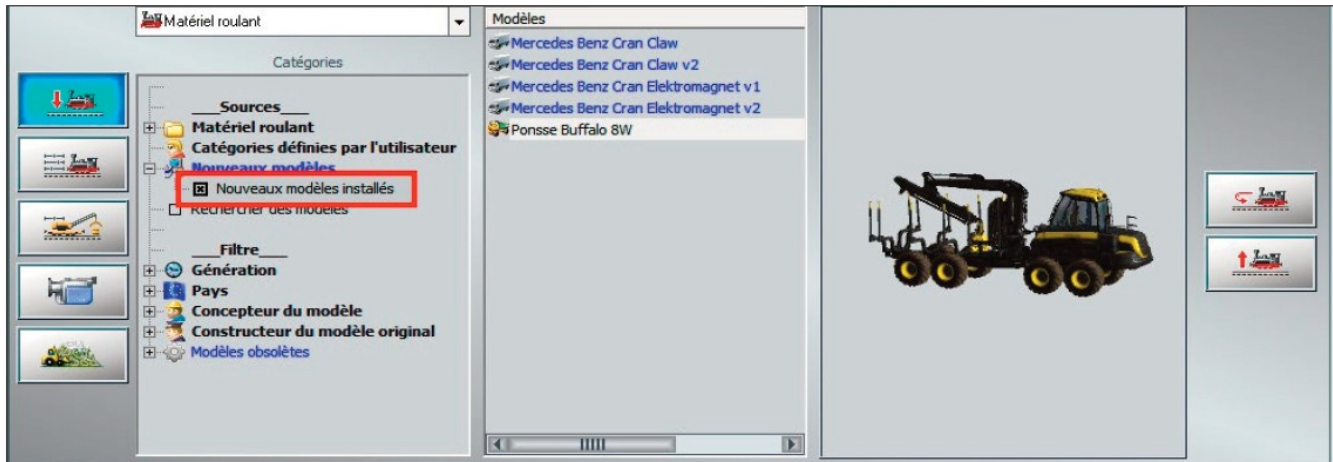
Matériel roulant

Catégories

___Sources___
Matériel roulant
Catégories définies par l'utilisateur
Nouveaux modèles
Nouveaux modèles installés
Rechercher des modèles

___Filtre___
Génération
Pays
Concepteur du modèle
Constructeur du modèle original
Modèles obsolètes

Modèles
Mercedes Benz Cran Claw
Mercedes Benz Cran Claw v2
Mercedes Benz Cran Elektromagnet v1
Mercedes Benz Cran Elektromagnet v2
Ponsse Buffalo 8W